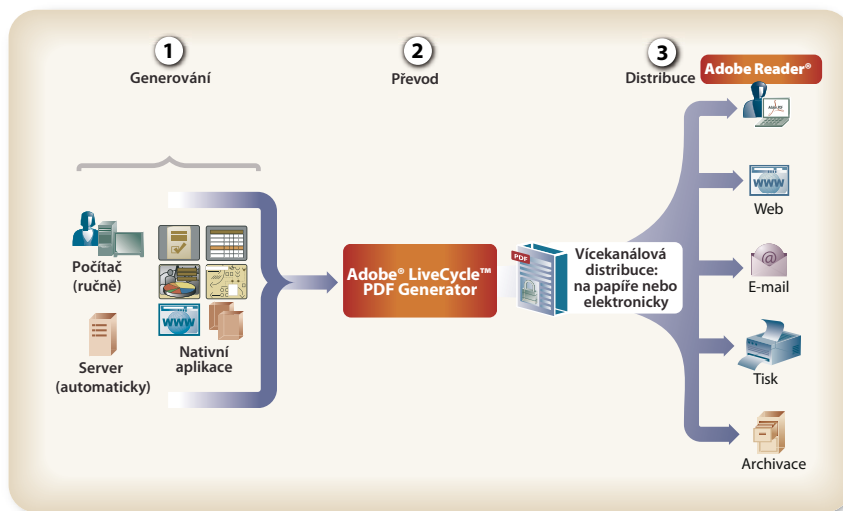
1
Generování

2
Převod

3
Distribuce

Adobe Reader®

Počítač (ručně)

Server (automaticky)

Nativní aplikace

Adobe® LiveCycle™ PDF Generator

PDF

Vícekanálová distribuce: na papíře nebo elektronicky

Web

E-mail

Tisk

Archivace